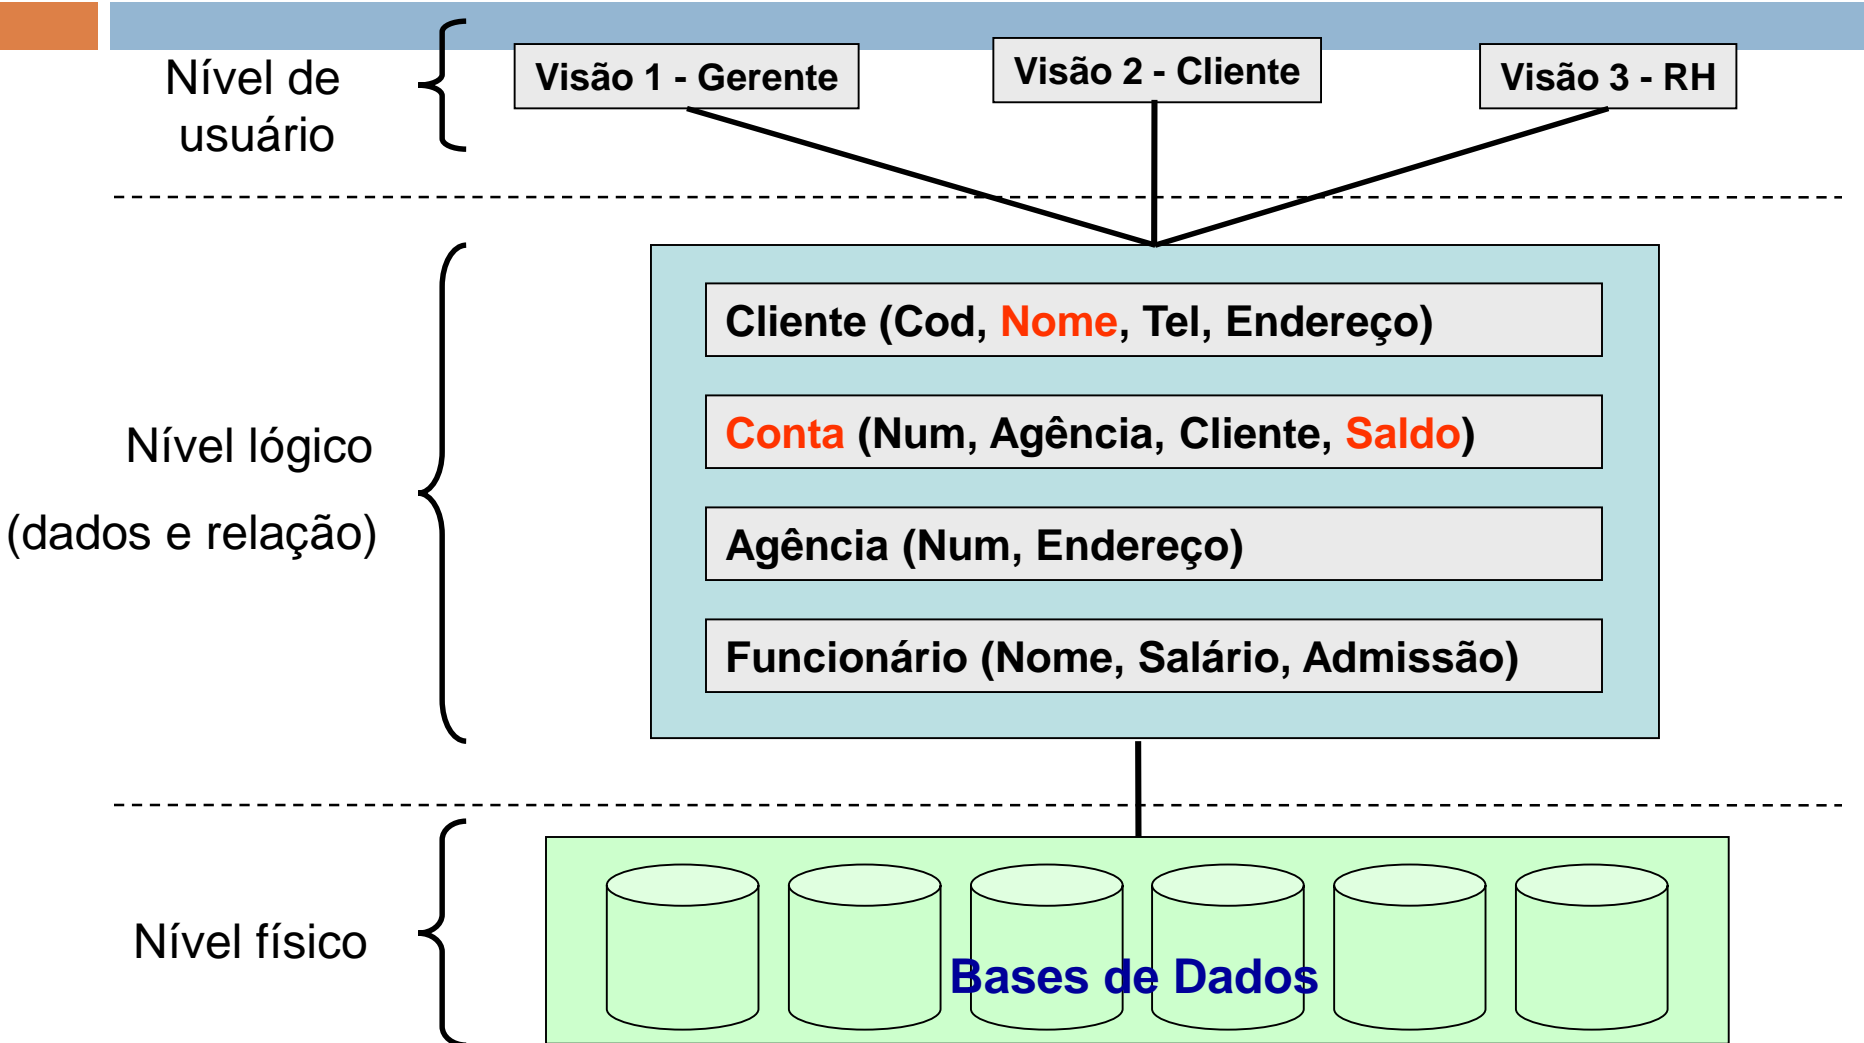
Nível de usuário

Visão 1 - Gerente

Visão 2 - Cliente

Visão 3 - RH

Nível lógico

(dados e relação)

Cliente (Cod, Nome, Tel, Endereço)

Conta (Num, Agência, Cliente, Saldo)

Agência (Num, Endereço)

Funcionário (Nome, Salário, Admissão)

Nível físico

Bases de Dados